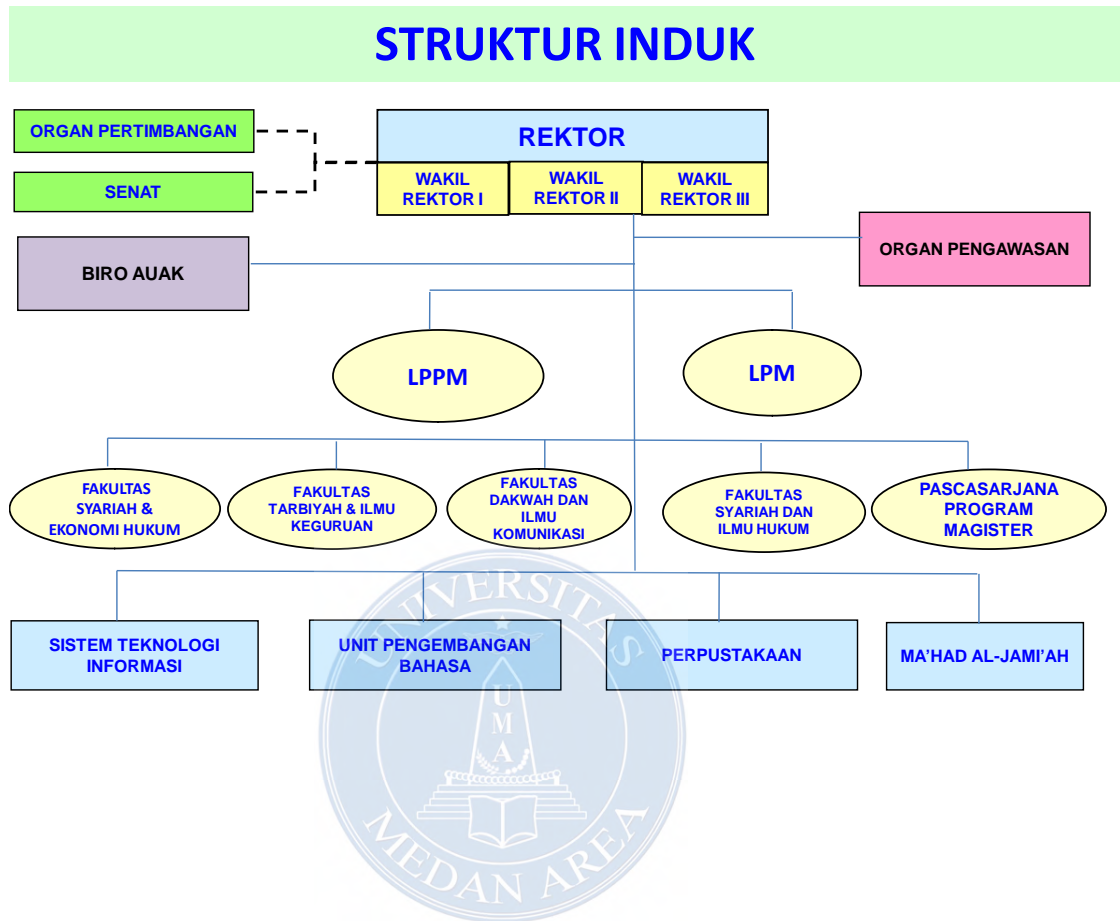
STRUKTUR INDUK

ORGAN PERTIMBANGAN

SENAT

REKTOR

WAKIL REKTOR I

WAKIL REKTOR II

WAKIL REKTOR III

ORGAN PENGAWASAN

BIRO AUAK

LPPM

LPM

FAKULTAS SYARIAH & EKONOMI HUKUM

FAKULTAS TARBIYAH & ILMU KEGURUAN

FAKULTAS DAKWAH DAN ILMU KOMUNIKASI

FAKULTAS SYARIAH DAN ILMU HUKUM

PASCASARJANA PROGRAM MAGISTER

SISTEM TEKNOLOGI INFORMASI

UNIT PENGEMBANGAN BAHASA

PERPUSTAKAAN

MA'HAD AL-JAMI'AH

UNIVERSITAS
U M A
MEDAN AREA